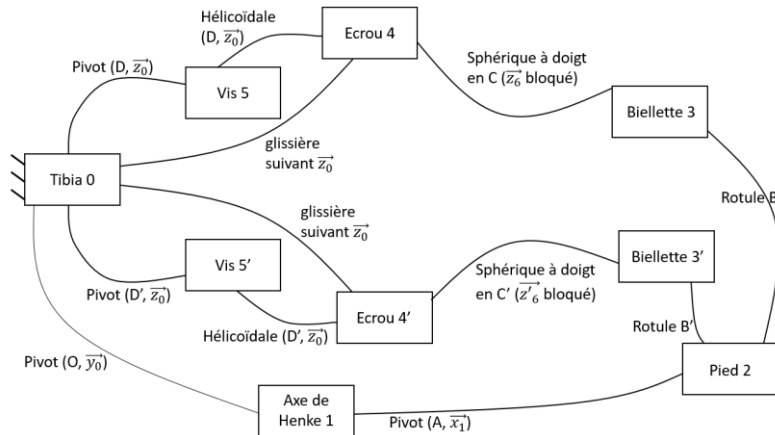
Hélicoïdale (D, $\overrightarrow{z_0}$)

Ecrou 4

Pivot (D, $\overrightarrow{z_0}$)

Vis 5

Sphérique à doigt en C ($\overrightarrow{z_6}$ bloqué)

Biellette 3

glissière suivant $\overrightarrow{z_0}$

Tibia 0

Rotule B

glissière suivant $\overrightarrow{z_0}$

Vis 5'

Biellette 3'

Sphérique à doigt en C' ($\overrightarrow{z'_6}$ bloqué)

Pivot (D', $\overrightarrow{z_0}$)

Ecrou 4'

Hélicoïdale (D', $\overrightarrow{z_0}$)

Rotule B'

Pivot (O, $\overrightarrow{y_0}$)

Pied 2

Axe de Henke 1

Pivot (A, $\overrightarrow{x_1}$)